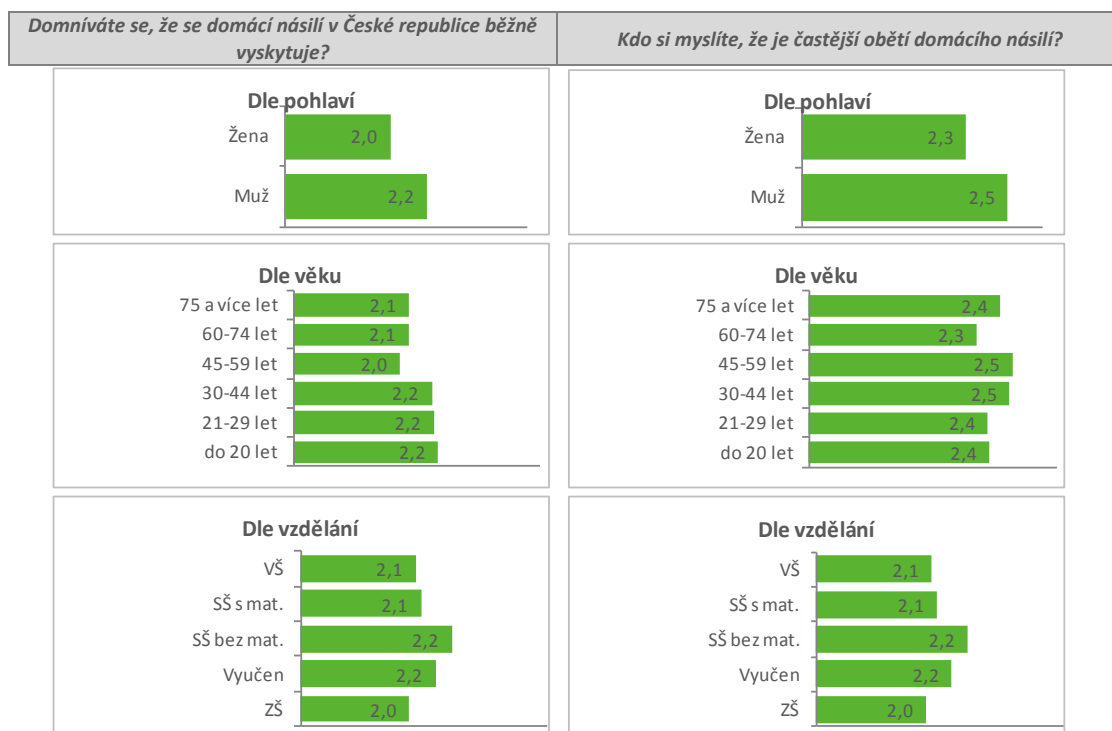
| Domníváte se, že se domácí násilí v České republice běžně vyskytuje? | Kdo si myslíte, že je častější obětí domácího násilí? |
|---|---|

Dle pohlaví
Žena 2,0
Muž 2,2

Dle věku
75 a více let 2,1
60-74 let 2,1
45-59 let 2,0
30-44 let 2,2
21-29 let 2,2
do 20 let 2,2

Dle vzdělání
VŠ 2,1
SŠ s mat. 2,1
SŠ bez mat. 2,2
Vyučen 2,2
ZŠ 2,0

Dle pohlaví
Žena 2,3
Muž 2,5

Dle věku
75 a více let 2,4
60-74 let 2,3
45-59 let 2,5
30-44 let 2,5
21-29 let 2,4
do 20 let 2,4

Dle vzdělání
VŠ 2,1
SŠ s mat. 2,1
SŠ bez mat. 2,2
Vyučen 2,2
ZŠ 2,0